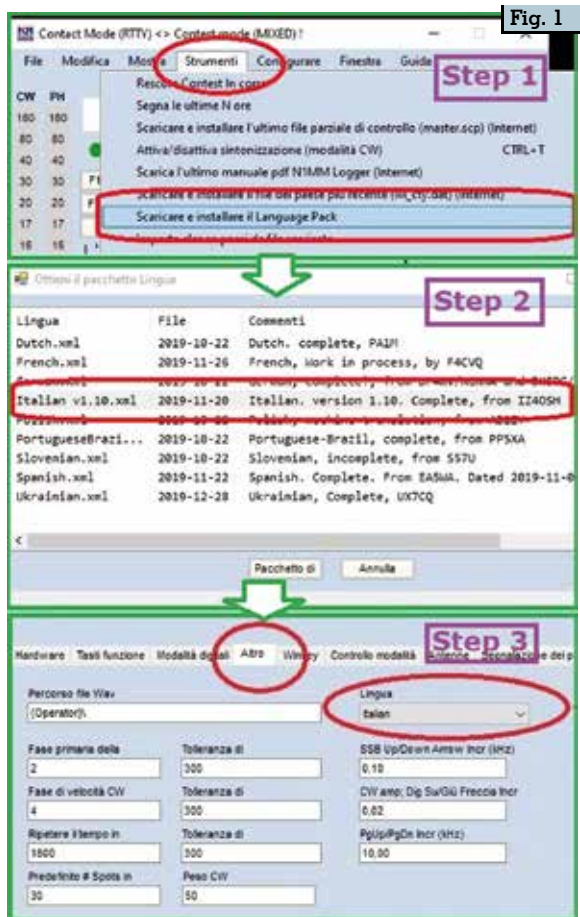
Fig. 1

Contact Mode (RTTY) <> Contest mode (MIXED) !

File Modifica Mostra Strumenti Configurare Finestra Guida

Step 1

CW PH
160 160
80 80
40 40
30 30
20 20
17 17
15 15

Rescore Contest In corso
Segna le ultime N ore
Scaricare e installare l'ultimo file parziale di controllo (master.scp) (Internet)
Attiva/disattiva sintonizzazione (modalità CW) CTRL+T
Scarica l'ultimo manuale pdf N1MM Logger (Internet)
Scaricare e installare il file dei paese più recente (wl_cty.dat) (Internet)
Scaricare e installare il Language Pack
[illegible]

Ottieni il pacchetto Lingua

Step 2

| Lingua | File | Commenti |
|---|---|---|
| Dutch.xml | 2019-10-22 | Dutch. complete, PA1M |
| French.xml | 2019-11-26 | French, Work in process, by F4CVQ |
| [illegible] | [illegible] | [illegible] |
| Italian v1.10.xml | 2019-11-20 | Italian. version 1.10. Complete, from IZ4OSH |
| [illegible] | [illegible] | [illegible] |
| PortugueseBrazi... | 2019-10-22 | Portuguese-Brazil, complete, from PP5XA |
| Slovenian.xml | 2019-10-22 | Slovenian, incomplete, from S57U |
| Spanish.xml | 2019-11-22 | Spanish. Complete. From EA5WA. Dated 2019-11-0 |
| Ukrainian.xml | 2019-12-28 | Ukrainian, Complete, UX7CQ |

Pacchetto di Annulla

Step 3

Hardware Tasti funzione Modalità digitali Altro Winkey Controllo modalità Antenne Specializzazione del p

Percorso file Wav
{Operator}\

Lingua
Italian

Fase primaria della
2

Tolleranza di
300

SSB Up/Down Arrow Incr (kHz)
0,10

Fase di velocità CW
4

Tolleranza di
300

CW anc; Dig Su/Giù Freccia Incr
0,02

Ripetere il tempo in
1800

Tolleranza di
300

PgUp/PgDn Incr (kHz)
10,00

Predefinito # Spots in
30

Peso CW
50